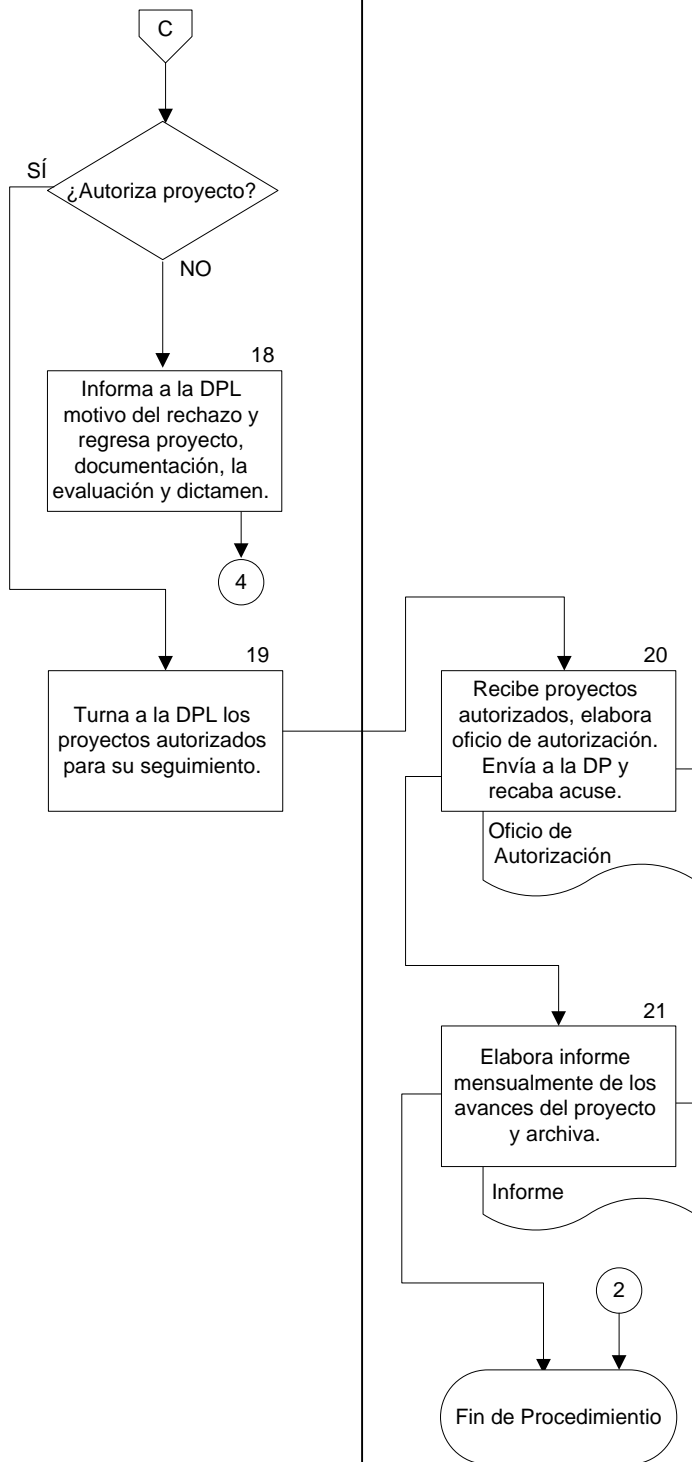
C

SÍ

¿Autoriza proyecto?

NO

18

Informa a la DPL motivo del rechazo y regresa proyecto, documentación, la evaluación y dictamen.

4

19

Turna a la DPL los proyectos autorizados para su seguimiento.

20

Recibe proyectos autorizados, elabora oficio de autorización. Envía a la DP y recaba acuse.

Oficio de Autorización

21

Elabora informe mensualmente de los avances del proyecto y archiva.

Informe

2

Fin de Procedimientio